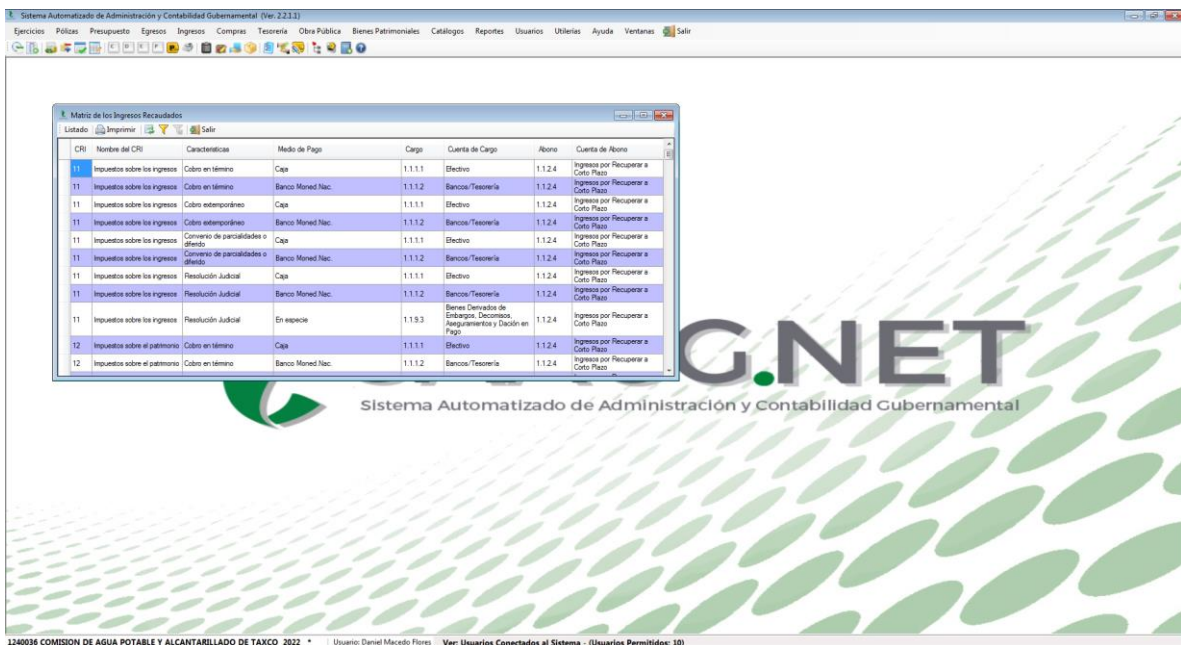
Sistema Automatizado de Administración y Contabilidad Gubernamental (Ver. 2.2.1.1)

Ejercicios Pólizas Presupuesto Egresos Ingresos Compras Tesorería Obra Pública Bienes Patrimoniales Catálogos Reportes Usuarios Utilerías Ayuda Ventanas Salir

Matriz de los Ingresos Recaudados

Listado Imprimir Salir

| CRI | Nombre del CRI | Caracteristicas | Medio de Pago | Cargo | Cuenta de Cargo | Abono | Cuenta de Abono |
|---|---|---|---|---|---|---|---|
| 11 | Impuestos sobre los ingresos | Cobro en término | Caja | 1.1.1.1 | Efectivo | 1.1.2.4 | Ingresos por Recuperar a Corto Plazo |
| 11 | Impuestos sobre los ingresos | Cobro en término | Banco Moned Nac. | 1.1.1.2 | Bancos/Tesorería | 1.1.2.4 | Ingresos por Recuperar a Corto Plazo |
| 11 | Impuestos sobre los ingresos | Cobro extemporáneo | Caja | 1.1.1.1 | Efectivo | 1.1.2.4 | Ingresos por Recuperar a Corto Plazo |
| 11 | Impuestos sobre los ingresos | Cobro extemporáneo | Banco Moned Nac. | 1.1.1.2 | Bancos/Tesorería | 1.1.2.4 | Ingresos por Recuperar a Corto Plazo |
| 11 | Impuestos sobre los ingresos | Convenio de parcialidades o diferido | Caja | 1.1.1.1 | Efectivo | 1.1.2.4 | Ingresos por Recuperar a Corto Plazo |
| 11 | Impuestos sobre los ingresos | Convenio de parcialidades o diferido | Banco Moned Nac. | 1.1.1.2 | Bancos/Tesorería | 1.1.2.4 | Ingresos por Recuperar a Corto Plazo |
| 11 | Impuestos sobre los ingresos | Resolución Judicial | Caja | 1.1.1.1 | Efectivo | 1.1.2.4 | Ingresos por Recuperar a Corto Plazo |
| 11 | Impuestos sobre los ingresos | Resolución Judicial | Banco Moned Nac. | 1.1.1.2 | Bancos/Tesorería | 1.1.2.4 | Ingresos por Recuperar a Corto Plazo |
| 11 | Impuestos sobre los ingresos | Resolución Judicial | En especie | 1.1.9.3 | Bienes Derivados de Embargos, Decomisos, Aseguramientos y Dación en Pago | 1.1.2.4 | Ingresos por Recuperar a Corto Plazo |
| 12 | Impuestos sobre el patrimonio | Cobro en término | Caja | 1.1.1.1 | Efectivo | 1.1.2.4 | Ingresos por Recuperar a Corto Plazo |
| 12 | Impuestos sobre el patrimonio | Cobro en término | Banco Moned Nac. | 1.1.1.2 | Bancos/Tesorería | 1.1.2.4 | Ingresos por Recuperar a Corto Plazo |

G.NET
Sistema Automatizado de Administración y Contabilidad Gubernamental

1240036 COMISION DE AGUA POTABLE Y ALCANTARILLADO DE TAXCO 2022 * | Usuario: Daniel Macedo Flores | Ver: Usuarios Conectados al Sistema - (Usuarios Permitidos: 10)